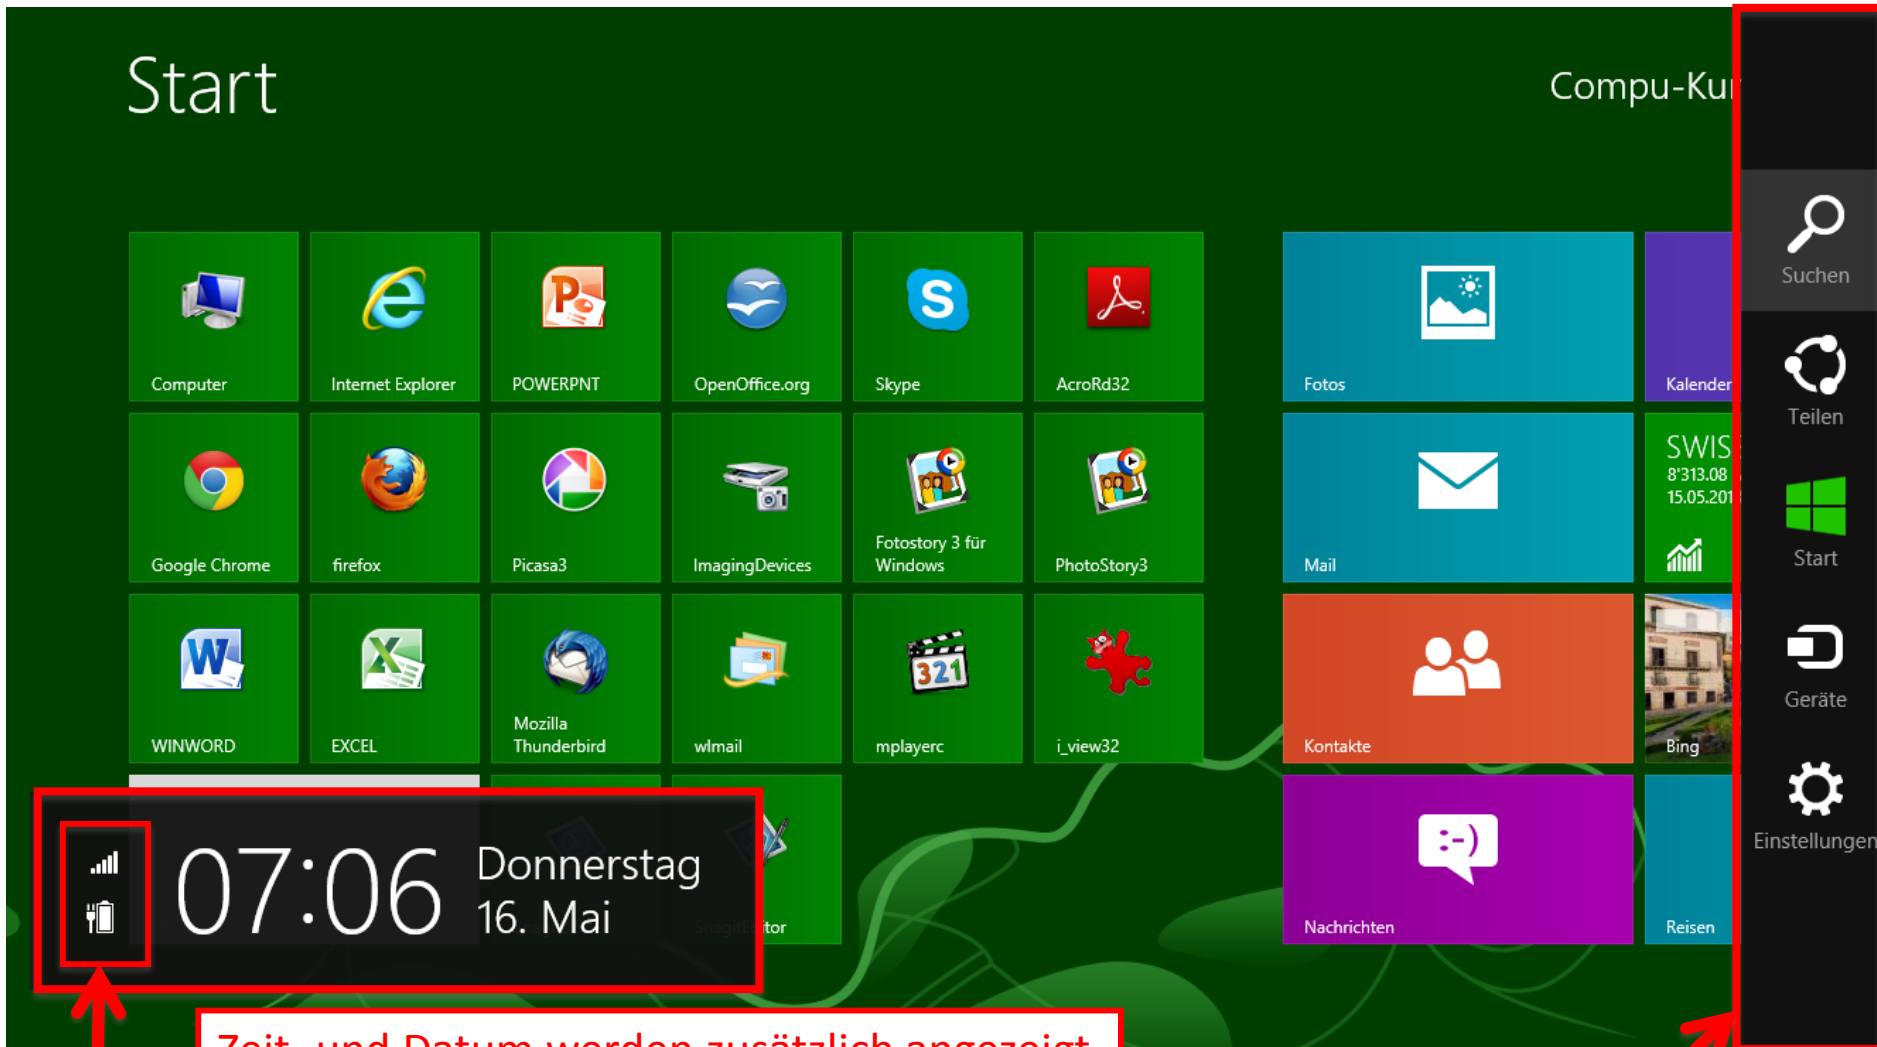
Start

Compu-Ku

Computer
Internet Explorer
POWERPNT
OpenOffice.org
Skype
AcroRd32
Fotos
Kalender

Google Chrome
firefox
Picasa3
ImagingDevices
Fotostory 3 für Windows
PhotoStory3
Mail
SWIS
8'313.08
15.05.201

WINWORD
EXCEL
Mozilla Thunderbird
wlmail
mplayerc
i_view32
Kontakte
Bing

Nachrichten
Reisen

07:06 Donnerstag
16. Mai

Suchen
Teilen
Start
Geräte
Einstellungen

Zeit- und Datum werden zusätzlich angezeigt